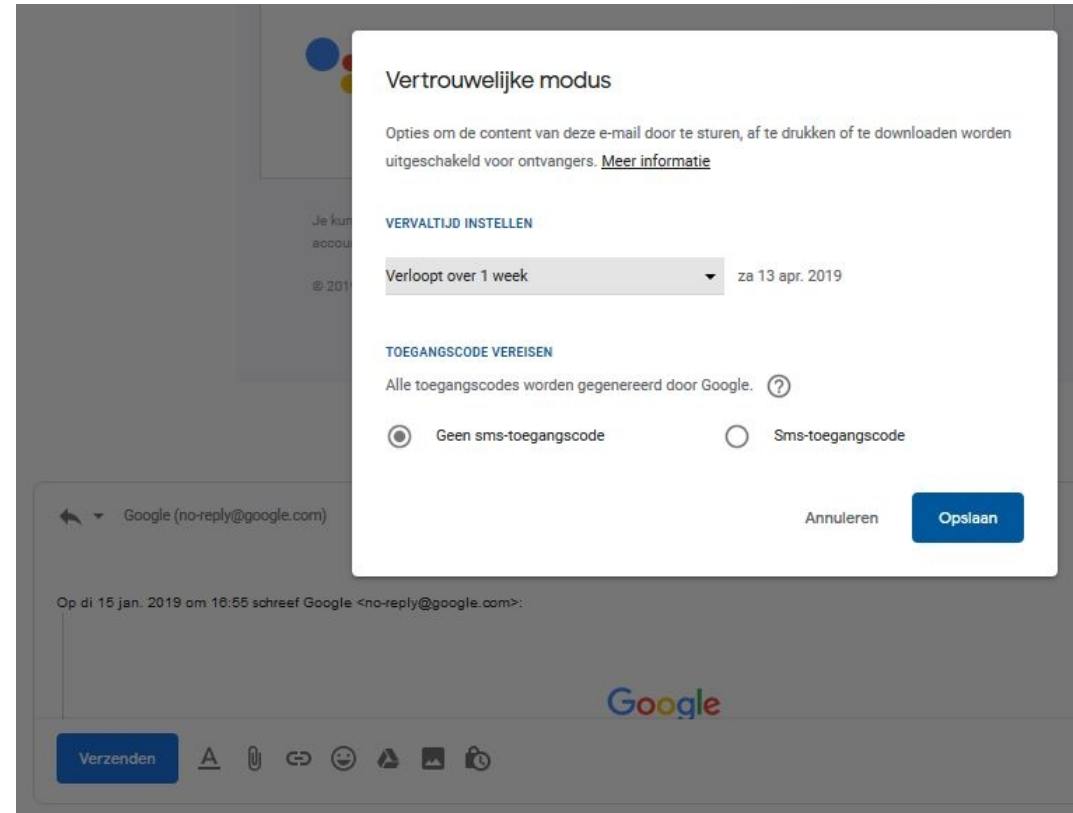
Je kun
accou

© 201

Vertrouwelijke modus

Opties om de content van deze e-mail door te sturen, af te drukken of te downloaden worden uitgeschakeld voor ontvangers. Meer informatie

VERVALTIJD INSTELLEN

Verloopt over 1 week

za 13 apr. 2019

TOEGANGSCODE VEREISEN

Alle toegangscodes worden gegenereerd door Google.

Geen sms-toegangscode

Sms-toegangscode

Annuleren

Opslaan

Google (no-reply@google.com)

Op di 15 jan. 2019 om 16:55 schreef Google <no-reply@google.com>:

Google

Verzenden